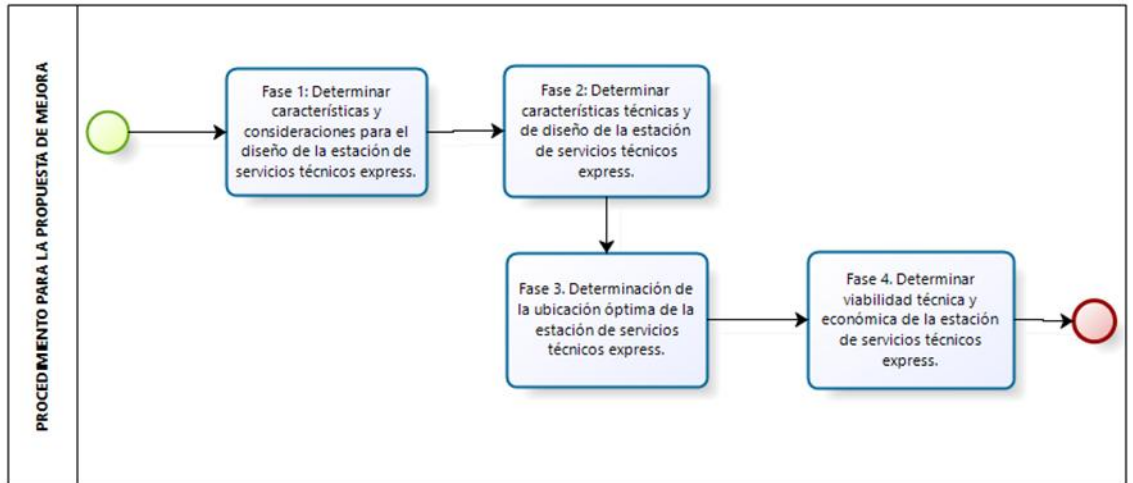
PROCEDIMIENTO PARA LA PROPUESTA DE MEJORA

Fase 1: Determinar características y consideraciones para el diseño de la estación de servicios técnicos express.

Fase 2: Determinar características técnicas y de diseño de la estación de servicios técnicos express.

Fase 3. Determinación de la ubicación óptima de la estación de servicios técnicos express.

Fase 4. Determinar viabilidad técnica y económica de la estación de servicios técnicos express.